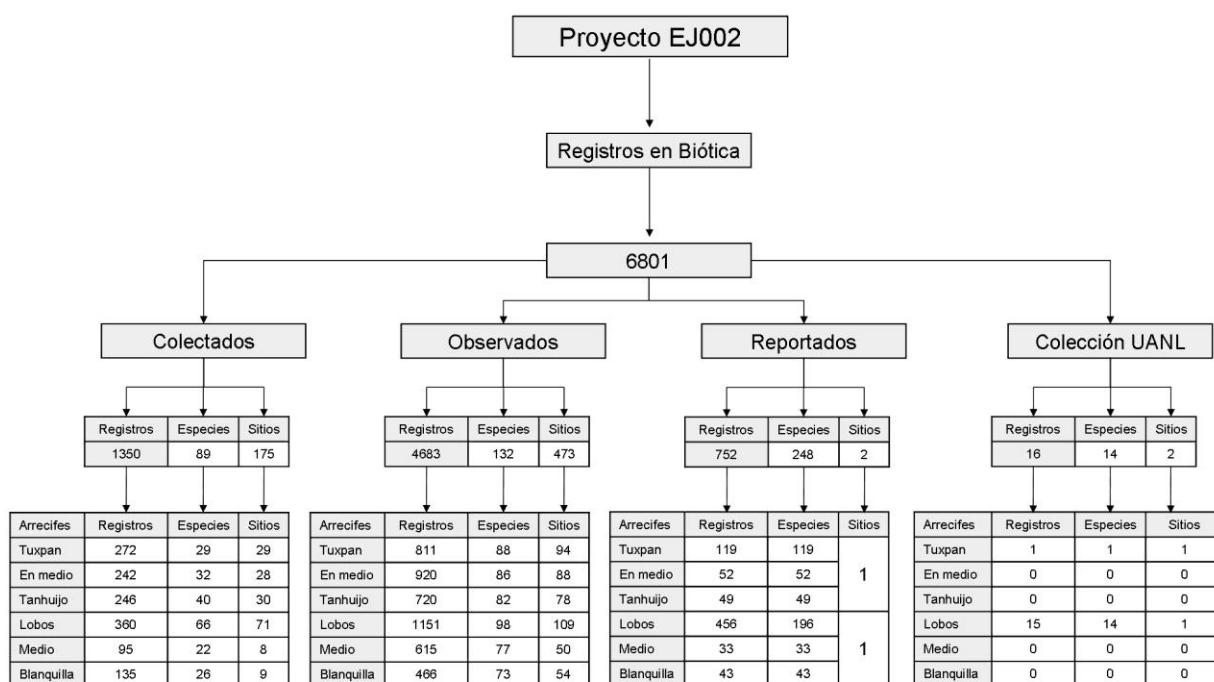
Proyecto EJ002

Registros en Biótica

6801

Colectados

| Registros | Especies | Sitios |
|---|---|---|
| 1350 | 89 | 175 |

| Arrecifes | Registros | Especies | Sitios |
|---|---|---|---|
| Tuxpan | 272 | 29 | 29 |
| En medio | 242 | 32 | 28 |
| Tanhuijo | 246 | 40 | 30 |
| Lobos | 360 | 66 | 71 |
| Medio | 95 | 22 | 8 |
| Blanquilla | 135 | 26 | 9 |

Observados

| Registros | Especies | Sitios |
|---|---|---|
| 4683 | 132 | 473 |

| Arrecifes | Registros | Especies | Sitios |
|---|---|---|---|
| Tuxpan | 811 | 88 | 94 |
| En medio | 920 | 86 | 88 |
| Tanhuijo | 720 | 82 | 78 |
| Lobos | 1151 | 98 | 109 |
| Medio | 615 | 77 | 50 |
| Blanquilla | 466 | 73 | 54 |

Reportados

| Registros | Especies | Sitios |
|---|---|---|
| 752 | 248 | 2 |

| Arrecifes | Registros | Especies | Sitios |
|---|---|---|---|
| Tuxpan | 119 | 119 | 1 |
| En medio | 52 | 52 | |
| Tanhuijo | 49 | 49 | |
| Lobos | 456 | 196 | 1 |
| Medio | 33 | 33 | |
| Blanquilla | 43 | 43 | |

Colección UANL

| Registros | Especies | Sitios |
|---|---|---|
| 16 | 14 | 2 |

| Arrecifes | Registros | Especies | Sitios |
|---|---|---|---|
| Tuxpan | 1 | 1 | 1 |
| En medio | 0 | 0 | 0 |
| Tanhuijo | 0 | 0 | 0 |
| Lobos | 15 | 14 | 1 |
| Medio | 0 | 0 | 0 |
| Blanquilla | 0 | 0 | 0 |